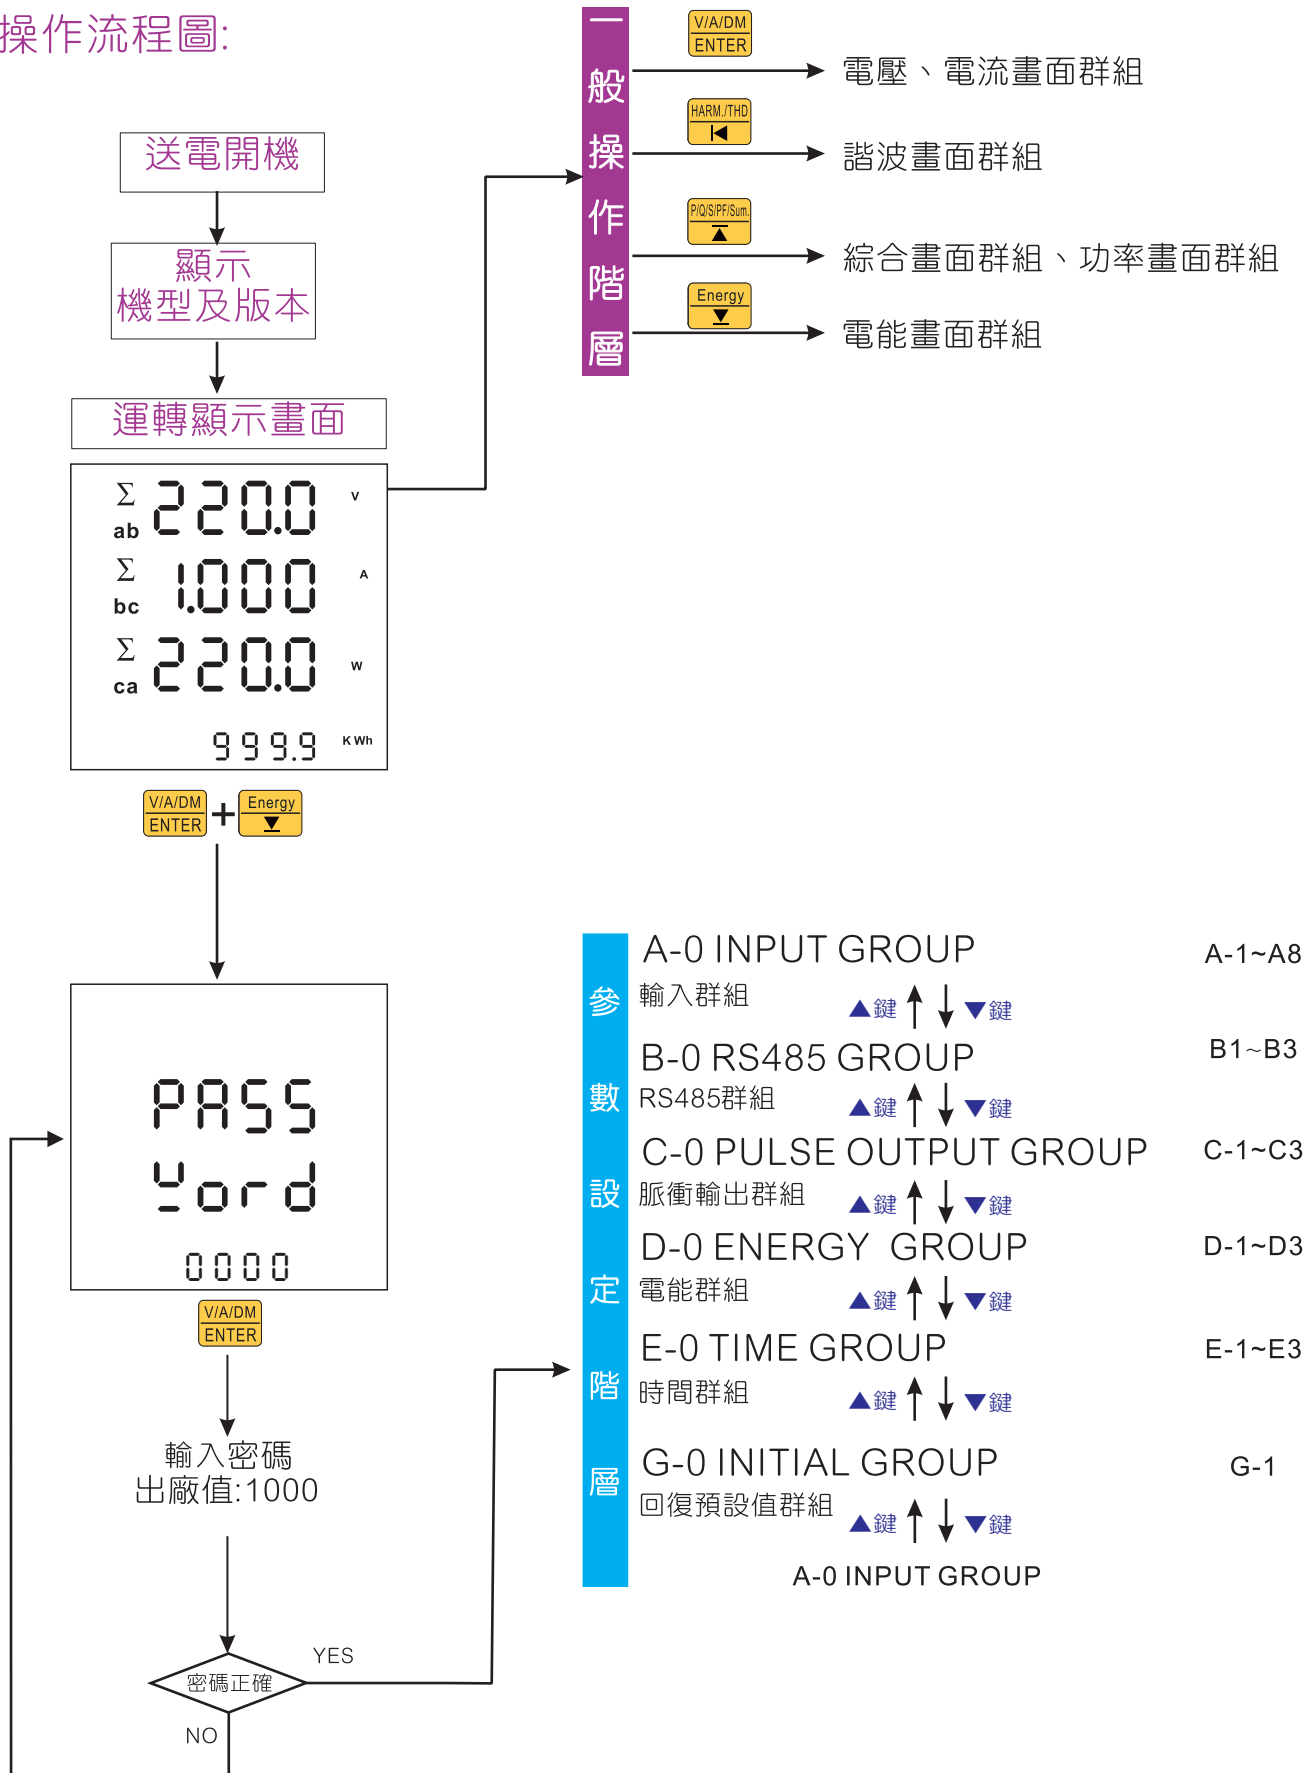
操作流程圖:

送電開機

顯示
機型及版本

運轉顯示畫面

$\Sigma$ ab 220.0 V
$\Sigma$ bc 1.000 A
$\Sigma$ ca 220.0 W
999.9 KWh

V/A/DM ENTER + Energy ▼

一般操作階層

V/A/DM ENTER → 電壓、電流畫面群組

HARM./THD → 諧波畫面群組

P/Q/S/PF/Sum. → 綜合畫面群組、功率畫面群組

Energy ▼ → 電能畫面群組

PASS
Word
0000

V/A/DM ENTER

輸入密碼
出廠值:1000

密碼正確

YES

NO

參數設定階層

A-0 INPUT GROUP
輸入群組 ▲鍵 ▼鍵
A-1~A8

B-0 RS485 GROUP
RS485群組 ▲鍵 ▼鍵
B1~B3

C-0 PULSE OUTPUT GROUP
脈衝輸出群組 ▲鍵 ▼鍵
C-1~C3

D-0 ENERGY GROUP
電能群組 ▲鍵 ▼鍵
D-1~D3

E-0 TIME GROUP
時間群組 ▲鍵 ▼鍵
E-1~E3

G-0 INITIAL GROUP
回復預設值群組 ▲鍵 ▼鍵
G-1

A-0 INPUT GROUP